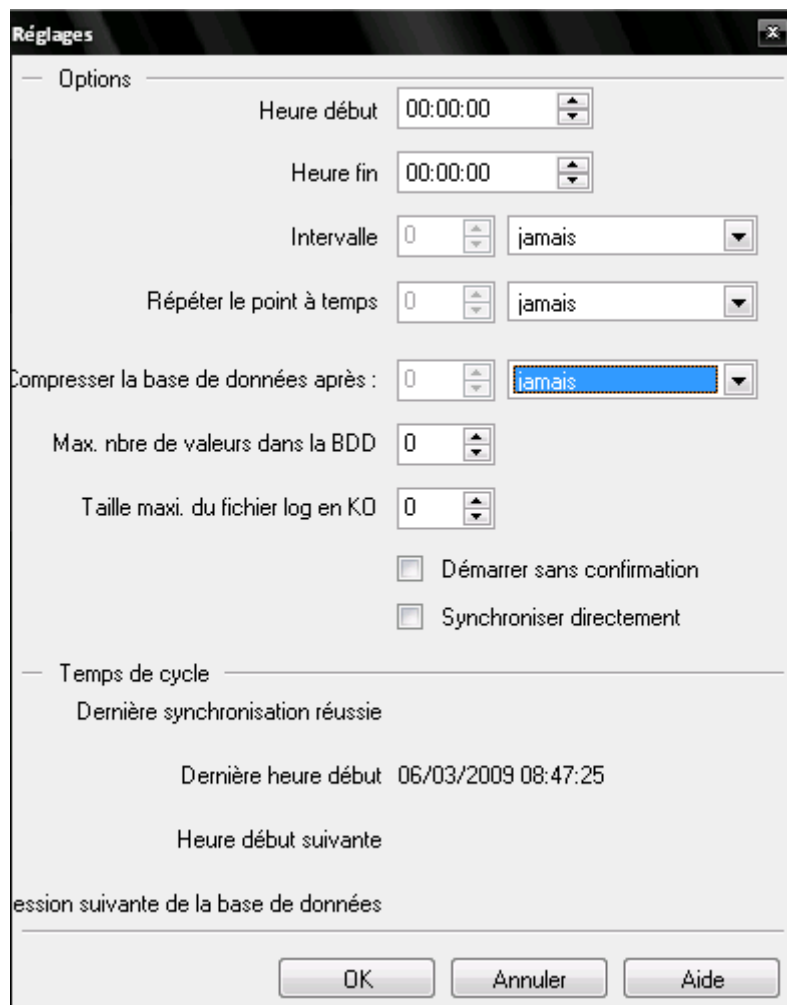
Réglages

Options

Heure début 00:00:00

Heure fin 00:00:00

Intervalle 0 jamais

Répéter le point à temps 0 jamais

Compresser la base de données après : 0 jamais

Max. nbre de valeurs dans la BDD 0

Taille maxi. du fichier log en KO 0

Démarrer sans confirmation

Synchroniser directement

Temps de cycle

Dernière synchronisation réussie

Dernière heure début 06/03/2009 08:47:25

Heure début suivante

ession suivante de la base de données

OK Annuler Aide